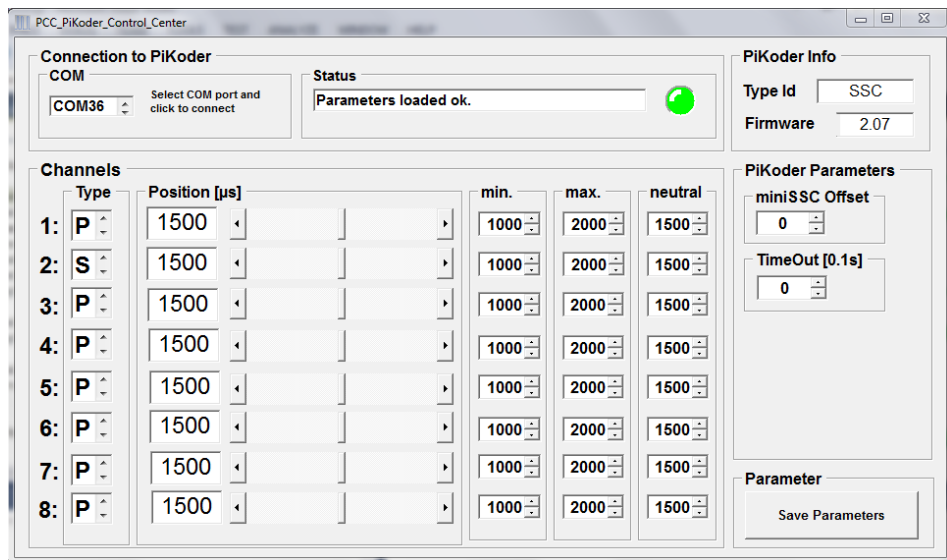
PCC_PiKoder_Control_Center

Connection to PiKoder
COM
COM36
Select COM port and click to connect
Status
Parameters loaded ok.

PiKoder Info
Type Id SSC
Firmware 2.07

Channels
Type
Position [µs]
min.
max.
neutral

| | Type | Position [µs] | min. | max. | neutral |
|---|---|---|---|---|---|
| 1: | P | 1500 | 1000 | 2000 | 1500 |
| 2: | S | 1500 | 1000 | 2000 | 1500 |
| 3: | P | 1500 | 1000 | 2000 | 1500 |
| 4: | P | 1500 | 1000 | 2000 | 1500 |
| 5: | P | 1500 | 1000 | 2000 | 1500 |
| 6: | P | 1500 | 1000 | 2000 | 1500 |
| 7: | P | 1500 | 1000 | 2000 | 1500 |
| 8: | P | 1500 | 1000 | 2000 | 1500 |

PiKoder Parameters
miniSSC Offset
0
TimeOut [0.1s]
0

Parameter
Save Parameters